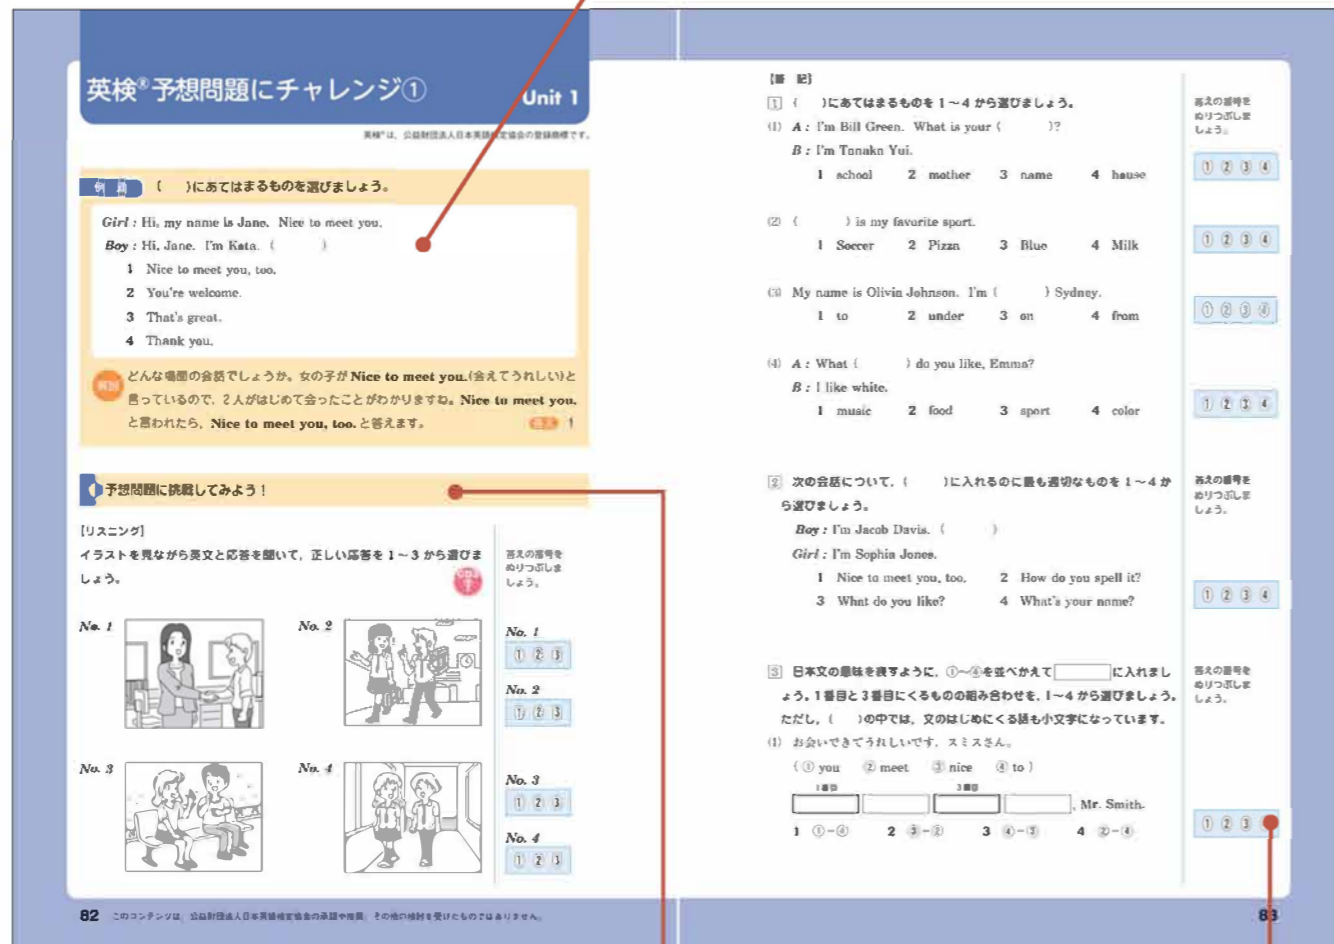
英検®予想問題にチャレンジ①

Unit 1

英検®は、公益財団法人日本英語検定協会の登録商標です。

例題 （　）にあてはまるものを選びましょう。

Girl : Hi, my name is Jane. Nice to meet you.
Boy : Hi, Jane. I'm Kata. （　　）
1 Nice to meet you, too.
2 You're welcome.
3 That's great.
4 Thank you.

解説 どんな場面の会話でしょうか。女の子が Nice to meet you.（会えてうれしい）と言っているので、2人がはじめて会ったことがわかりますね。Nice to meet you. と言われたら、Nice to meet you, too. と答えます。 答え 1

予想問題に挑戦してみよう！

【リスニング】
イラストを見ながら英文と応答を聞いて、正しい応答を1～3から選びましょう。

答えの番号をぬりつぶしましょう。

No. 1
No. 2
No. 3
No. 4

No. 1 ① ② ③
No. 2 ① ② ③
No. 3 ① ② ③
No. 4 ① ② ③

82 このコンテンツは、公益財団法人日本英語検定協会の承認や推薦、その他の検討を受けたものではありません。

【筆　記】
1 （　）にあてはまるものを1～4から選びましょう。

答えの番号をぬりつぶしましょう。

(1) A : I'm Bill Green. What is your （　　）?
B : I'm Tanaka Yui.
1 school　2 mother　3 name　4 house
① ② ③ ④

(2) （　　） is my favorite sport.
1 Soccer　2 Pizza　3 Blue　4 Milk
① ② ③ ④

(3) My name is Olivia Johnson. I'm （　　） Sydney.
1 to　2 under　3 on　4 from
① ② ③ ④

(4) A : What （　　） do you like, Emma?
B : I like white.
1 music　2 food　3 sport　4 color
① ② ③ ④

2 次の会話について、（　）に入れるのに最も適切なものを1～4から選びましょう。

答えの番号をぬりつぶしましょう。

Boy : I'm Jacob Davis. （　　）
Girl : I'm Sophia Jones.
1 Nice to meet you, too.　2 How do you spell it?
3 What do you like?　4 What's your name?
① ② ③ ④

3 日本文の意味を表すように、①～④を並べかえて□に入れましょう。1番目と3番目にくるものの組み合わせを、1～4から選びましょう。ただし、（　）の中では、文のはじめにくる語も小文字になっています。

答えの番号をぬりつぶしましょう。

(1) お会いできてうれしいです、スミスさん。
（① you　② meet　③ nice　④ to）
1番目　3番目
□□□□, Mr. Smith.
1 ①-④　2 ③-②　3 ④-③　4 ②-④
① ② ③

83